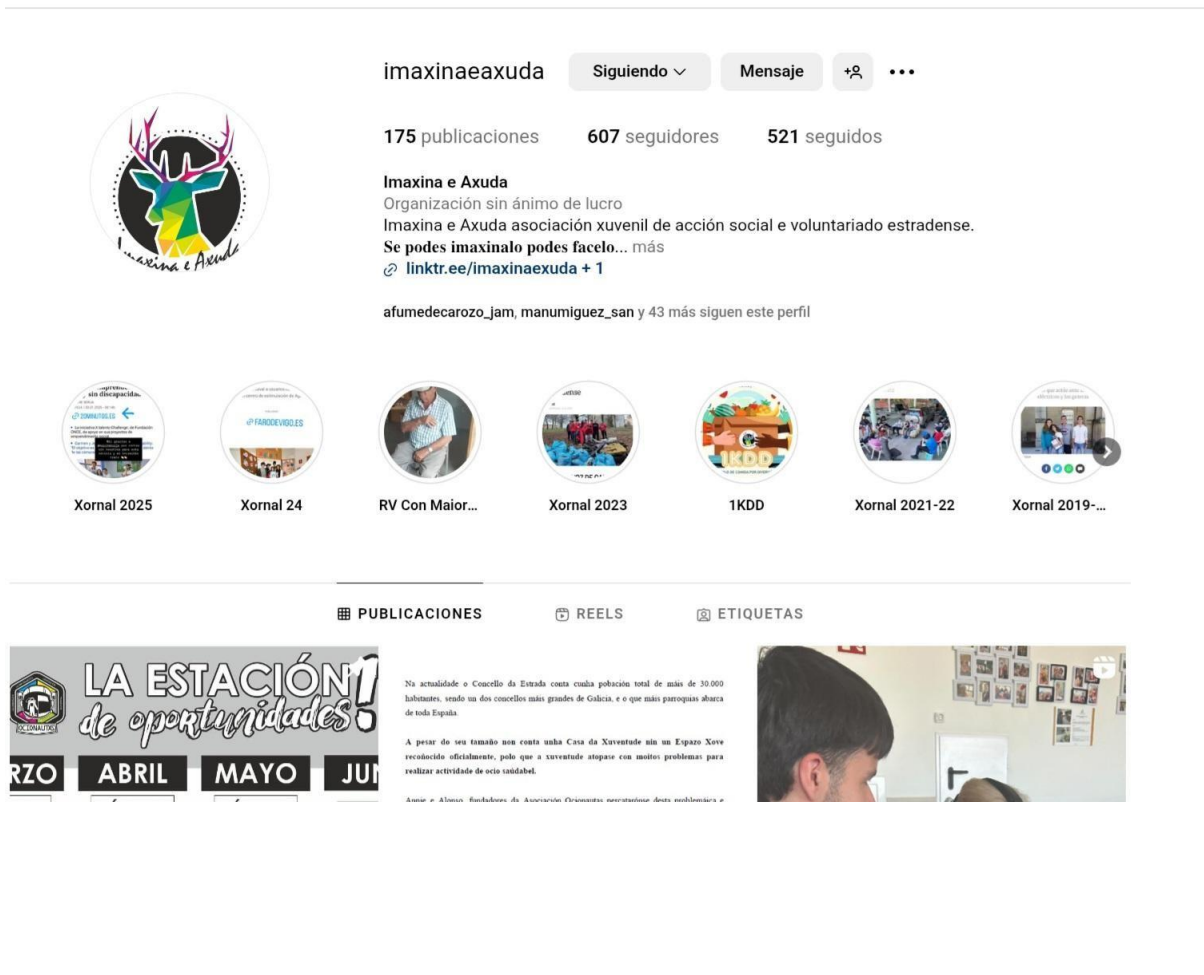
imaxinaeaxuda Siguiendo Mensaje •••

175 publicaciones 607 seguidores 521 seguidos

Imaxina e Axuda
Organización sin ánimo de lucro
Imaxina e Axuda asociación xuvenil de acción social e voluntariado estradense.
Se podes imaxinalo podes facelo... más
linktr.ee/imaxinaexuda + 1

afumedecarozo_jam, manumiguez_san y 43 más siguen este perfil

Imaxina e Axuda

sin discapacidad
FAROEDEVIGO.ES
1KDD

Xornal 2025
Xornal 24
RV Con Maior...
Xornal 2023
1KDD
Xornal 2021-22
Xornal 2019-...

PUBLICACIONES REELS ETIQUETAS

LA ESTACIÓN de oportunidades!
RZO ABRIL MAYO JU

Na actualidade o Concello da Estrada conta cunha poboación total de máis de 30.000 habitantes, sendo un dos concellos máis grandes de Galicia, e o que máis parroquias abarca de toda España.

A pesar do seu tamaño non conta unha Casa da Xuventude nin un Espazo Xove reconocido oficialmente, polo que a xuventude atopase con moitos problemas para realizar actividade de ocio saúdabel.

Annie e Alonso, fundadores da Asociación Ocionautas percatáronse desta problemáica e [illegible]